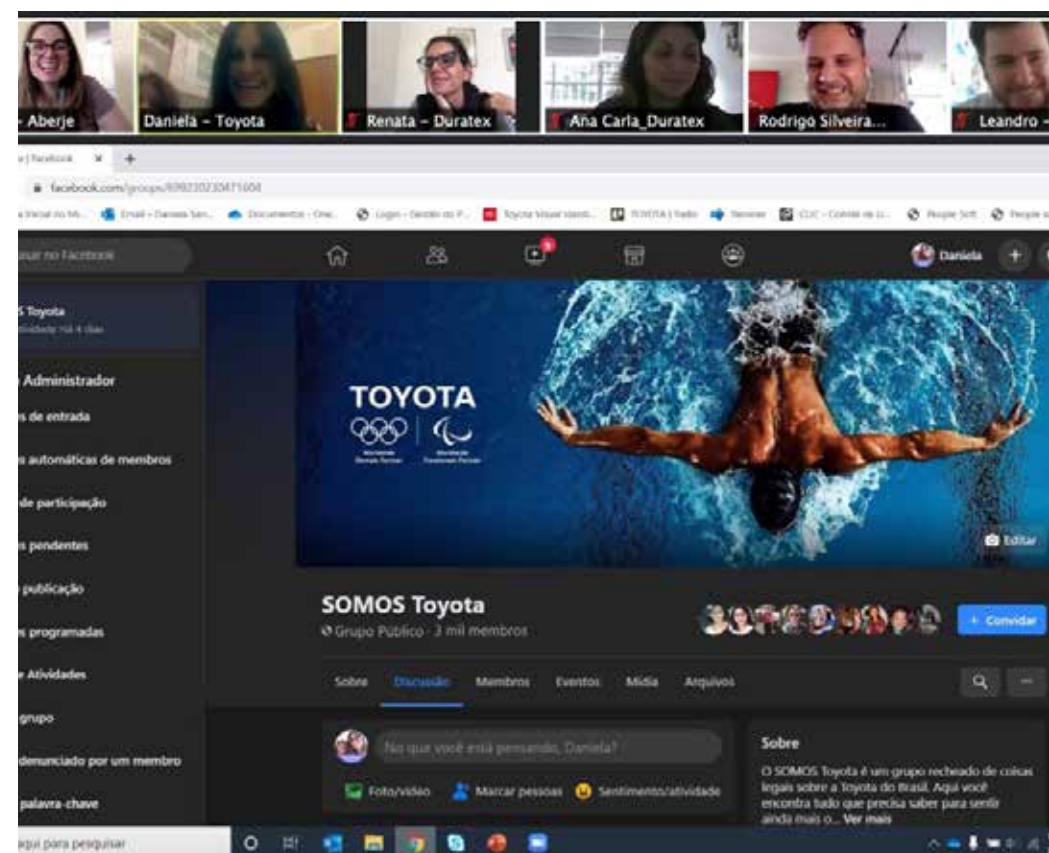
- Aberje
Daniela - Toyota
Renata - Duratex
Ana Carla_Duratex
Rodrigo Silveira...
Leandro -

| Facebook
facebook.com/groups/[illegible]

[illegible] no Facebook
Daniela

S Toyota
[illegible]

Administrador
s de entrada
s automáticas de membros
de participação
s pendentes
publicação
s programadas
e Atividades
grupo
denunciado por um membro
palavra-chave

TOYOTA

Editar

SOMOS Toyota
Grupo Público · 3 mil membros
+ Convidar

Sobre
Discussão
Membros
Eventos
Mídia
Arquivos

No que você está pensando, Daniela?
Foto/vídeo
Marcar pessoas
Sentimento/atividade

Sobre
O SOMOS Toyota é um grupo recheado de coisas legais sobre a Toyota do Brasil. Aqui você encontra tudo que precisa saber para sentir ainda mais o... Ver mais

aqui para pesquisar